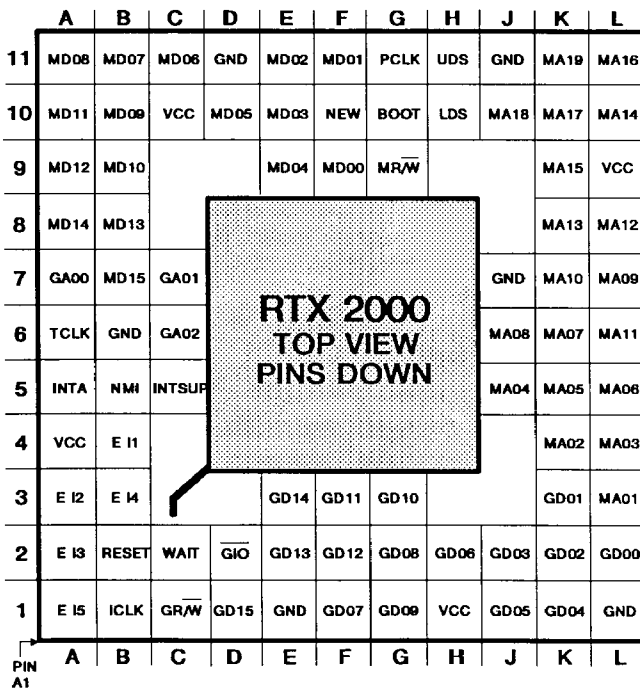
|  | A | B | C | D | E | F | G | H | J | K | L |
|---|---|---|---|---|---|---|---|---|---|---|---|
| 11 | MD08 | MD07 | MD06 | GND | MD02 | MD01 | PCLK | UDS | GND | MA19 | MA16 |
| 10 | MD11 | MD09 | VCC | MD05 | MD03 | NEW | BOOT | LDS | MA18 | MA17 | MA14 |
| 9 | MD12 | MD10 |  |  | MD04 | MD00 | MR/$\overline{W}$ |  |  | MA15 | VCC |
| 8 | MD14 | MD13 |  |  |  |  |  |  |  | MA13 | MA12 |
| 7 | GA00 | MD15 | GA01 |  |  |  |  |  | GND | MA10 | MA09 |
| 6 | TCLK | GND | GA02 |  |  |  |  |  | MA08 | MA07 | MA11 |
| 5 | INTA | NMI | INTSUP |  |  |  |  |  | MA04 | MA05 | MA06 |
| 4 | VCC | E I1 |  |  |  |  |  |  |  | MA02 | MA03 |
| 3 | E I2 | E I4 |  |  | GD14 | GD11 | GD10 |  |  | GD01 | MA01 |
| 2 | E I3 | RESET | WAIT | $\overline{GIO}$ | GD13 | GD12 | GD08 | GD06 | GD03 | GD02 | GD00 |
| 1 | E I5 | ICLK | GR/$\overline{W}$ | GD15 | GND | GD07 | GD09 | VCC | GD05 | GD04 | GND |
|  | A | B | C | D | E | F | G | H | J | K | L |

RTX 2000
TOP VIEW
PINS DOWN

PIN A1